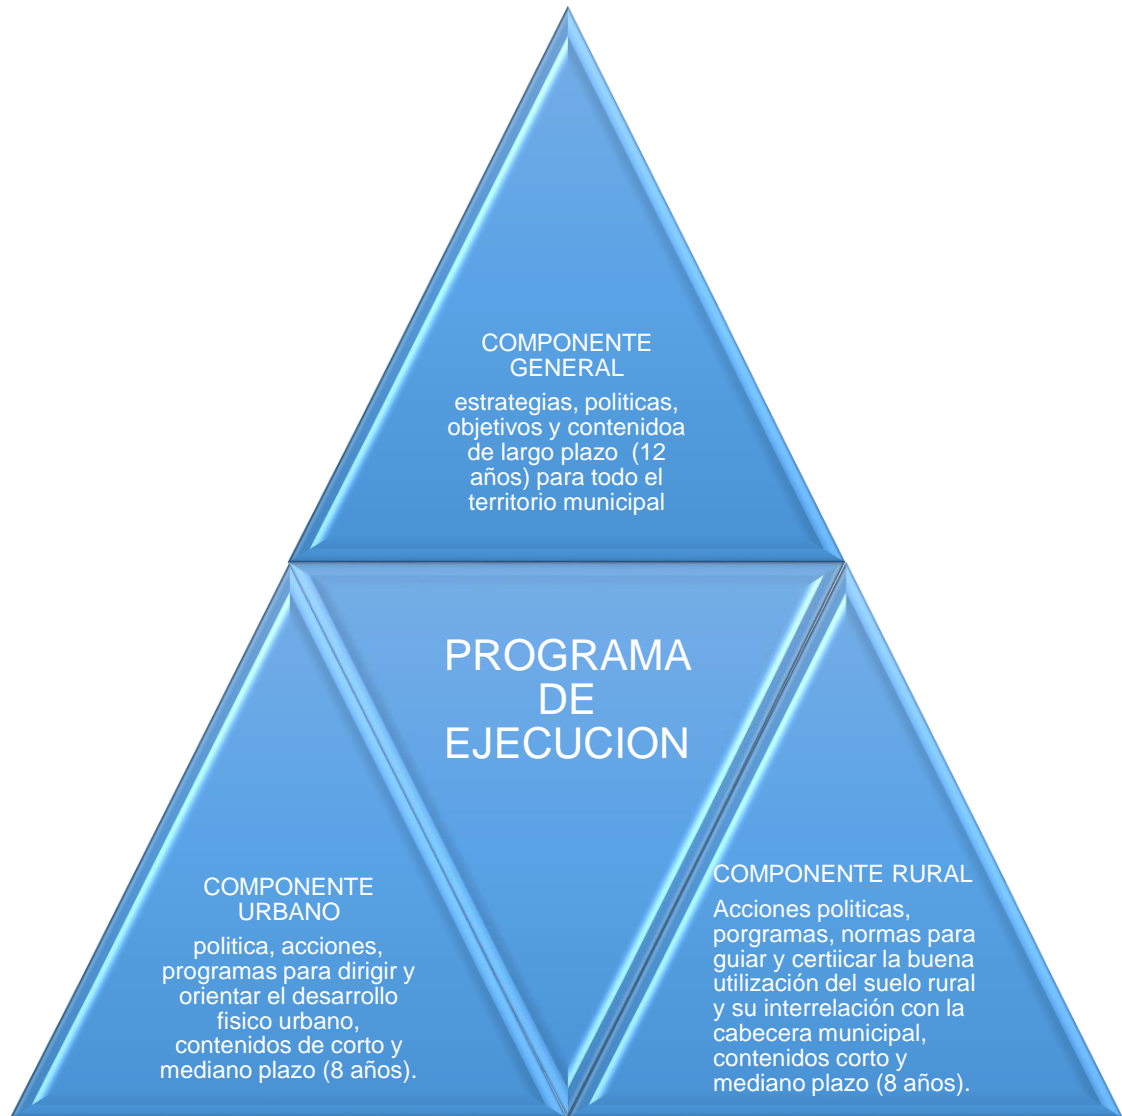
COMPONENTE GENERAL

estrategias, politicas, objetivos y contenidoa de largo plazo (12 años) para todo el territorio municipal

PROGRAMA DE EJECUCION

COMPONENTE URBANO

politica, acciones, programas para dirigir y orientar el desarrollo fisico urbano, contenidos de corto y mediano plazo (8 años).

COMPONENTE RURAL

Acciones politicas, porgramas, normas para guiar y certiicar la buena utilización del suelo rural y su interrelación con la cabecera municipal, contenidos corto y mediano plazo (8 años).